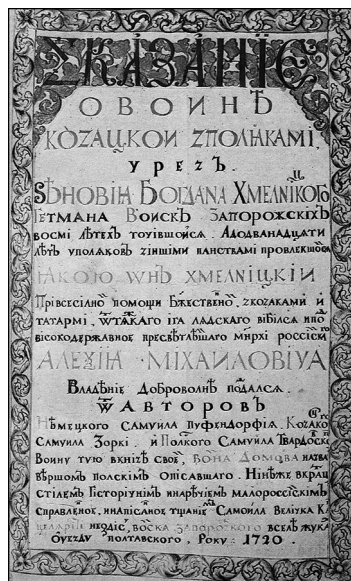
СКАЗАНІЕ
О ВОЙНѢ
КОЗАЦКОЙ З ПОЛЯКАМИ,
чрезъ
З. Іновія Богдана Хмелницкого
Гетмана Войскъ Запорожскихъ
восмі лѣтех точившойся. А в двадцати
лѣтъ упалякову зінішими панствами провлекшойся.
Якою wнъ Хмелницкій
Прівсесилно помощи Бжественно, з козаками и
татармі, wт такаго іга ладскаго віблся и по
всесамодержавною пресвѣтлѣйшаго монархи россійск
Алексія Михаиловича
Владініе доброволнѣ подался.
w Авторовъ
Нѣмецкого Самуила Пуфендорфія, Козако
Самуила Зорки. И Полкого Самуила Твардоск
Воину тую вкнігъ своїх, Вона домова натѣ
вършомъ полскимъ Описавшаго. Нінѣже вкра
стилемъ Історичнимъ инарѣчиемъ малороссійскимъ
справленое, и написаное тщаніем Самоила Величка К
целяріи нездіс, Воска запорожского всел жука
Оуѣздѣ Полтавского, Року: 1720.